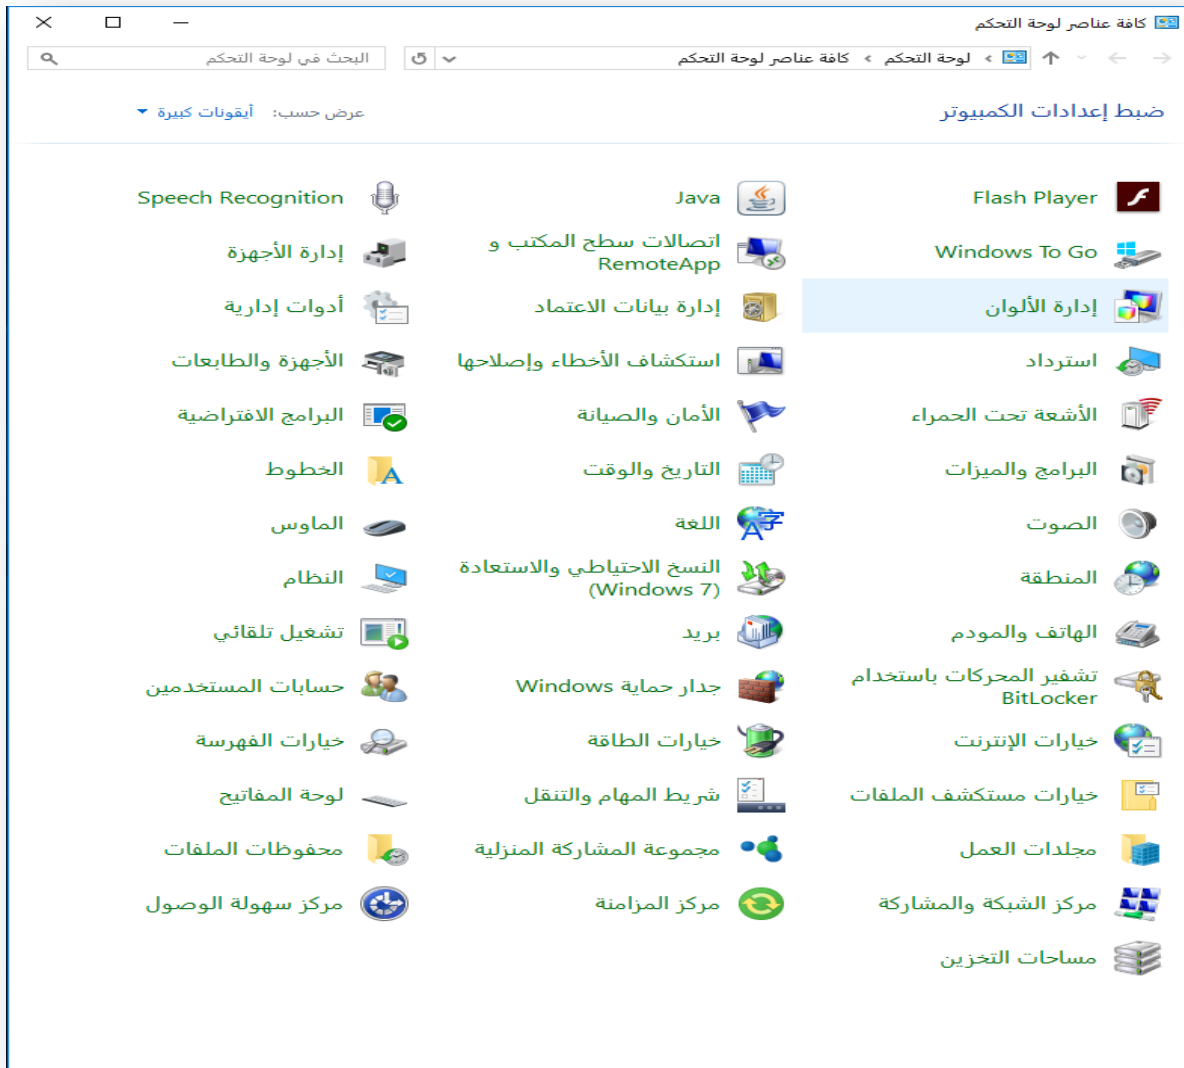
كافة عناصر لوحة التحكم

لوحة التحكم › كافة عناصر لوحة التحكم

البحث في لوحة التحكم

ضبط إعدادات الكمبيوتر

عرض حسب: أيقونات كبيرة

Flash Player
Windows To Go
إدارة الألوان
استرداد
الأشعة تحت الحمراء
البرامج والميزات
الصوت
المنطقة
الهاتف والمودم
تشفير المحركات باستخدام BitLocker
خيارات الإنترنت
خيارات مستكشف الملفات
مجلدات العمل
مركز الشبكة والمشاركة
مساحات التخزين

Java
اتصالات سطح المكتب و RemoteApp
إدارة بيانات الاعتماد
استكشاف الأخطاء وإصلاحها
الأمان والصيانة
التاريخ والوقت
اللغة
النسخ الاحتياطي والاستعادة (Windows 7)
بريد
جدار حماية Windows
خيارات الطاقة
شريط المهام والتنقل
مجموعة المشاركة المنزلية
مركز المزامنة

Speech Recognition
إدارة الأجهزة
أدوات إدارية
الأجهزة والطابعات
البرامج الافتراضية
الخطوط
الماوس
النظام
تشغيل تلقائي
حسابات المستخدمين
خيارات الفهرسة
لوحة المفاتيح
محفوظات الملفات
مركز سهولة الوصول